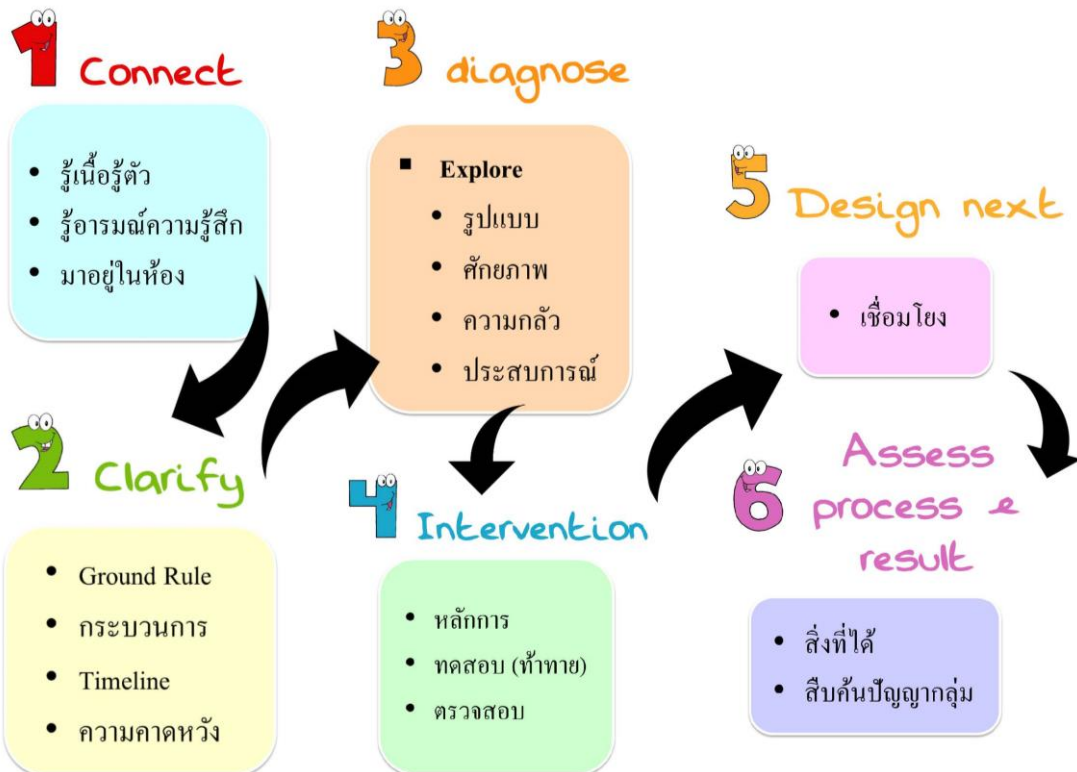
1 Connect

- รู้เนื้อรู้ตัว
- รู้อารมณ์ความรู้สึก
- มาอยู่ในห้อง

3 diagnose

- Explore
  - รูปแบบ
  - ศักยภาพ
  - ความกลัว
  - ประสบการณ์

5 Design next

- เชื่อมโยง

2 Clarify

- Ground Rule
- กระบวนการ
- Timeline
- ความคาดหวัง

4 Intervention

- หลักการ
- ทดสอบ (ท้าทาย)
- ตรวจสอบ

6 Assess process & result

- สิ่งที่ได้
- สืบค้นปัญญากลุ่ม